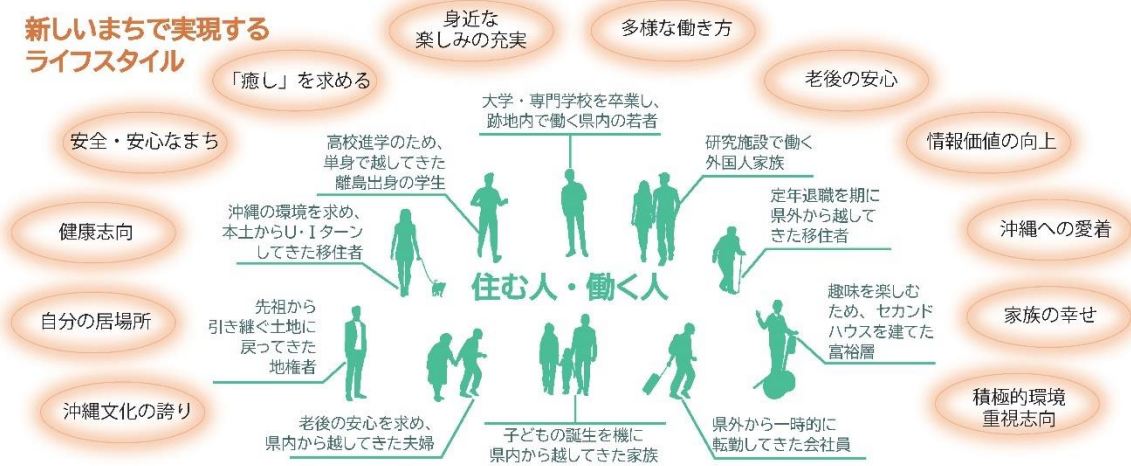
新しいまちで実現するライフスタイル

身近な楽しみの充実

多様な働き方

「癒し」を求める

老後の安心

安全・安心なまち

情報価値の向上

健康志向

沖縄への愛着

自分の居場所

家族の幸せ

沖縄文化の誇り

積極的環境重視志向

大学・専門学校を卒業し、跡地内で働く県内の若者

高校進学のため、単身で越してきた離島出身の学生

研究施設で働く外国人家族

沖縄の環境を求め、本土からU・Iターンしてきた移住者

定年退職を期に県外から越してきた移住者

住む人・働く人

先祖から引き継ぐ土地に戻ってきた地権者

趣味を楽しむため、セカンドハウスを建てた富裕層

老後の安心を求め、県内から越してきた夫婦

子どもの誕生を機に県内から越してきた家族

県外から一時的に転勤してきた会社員